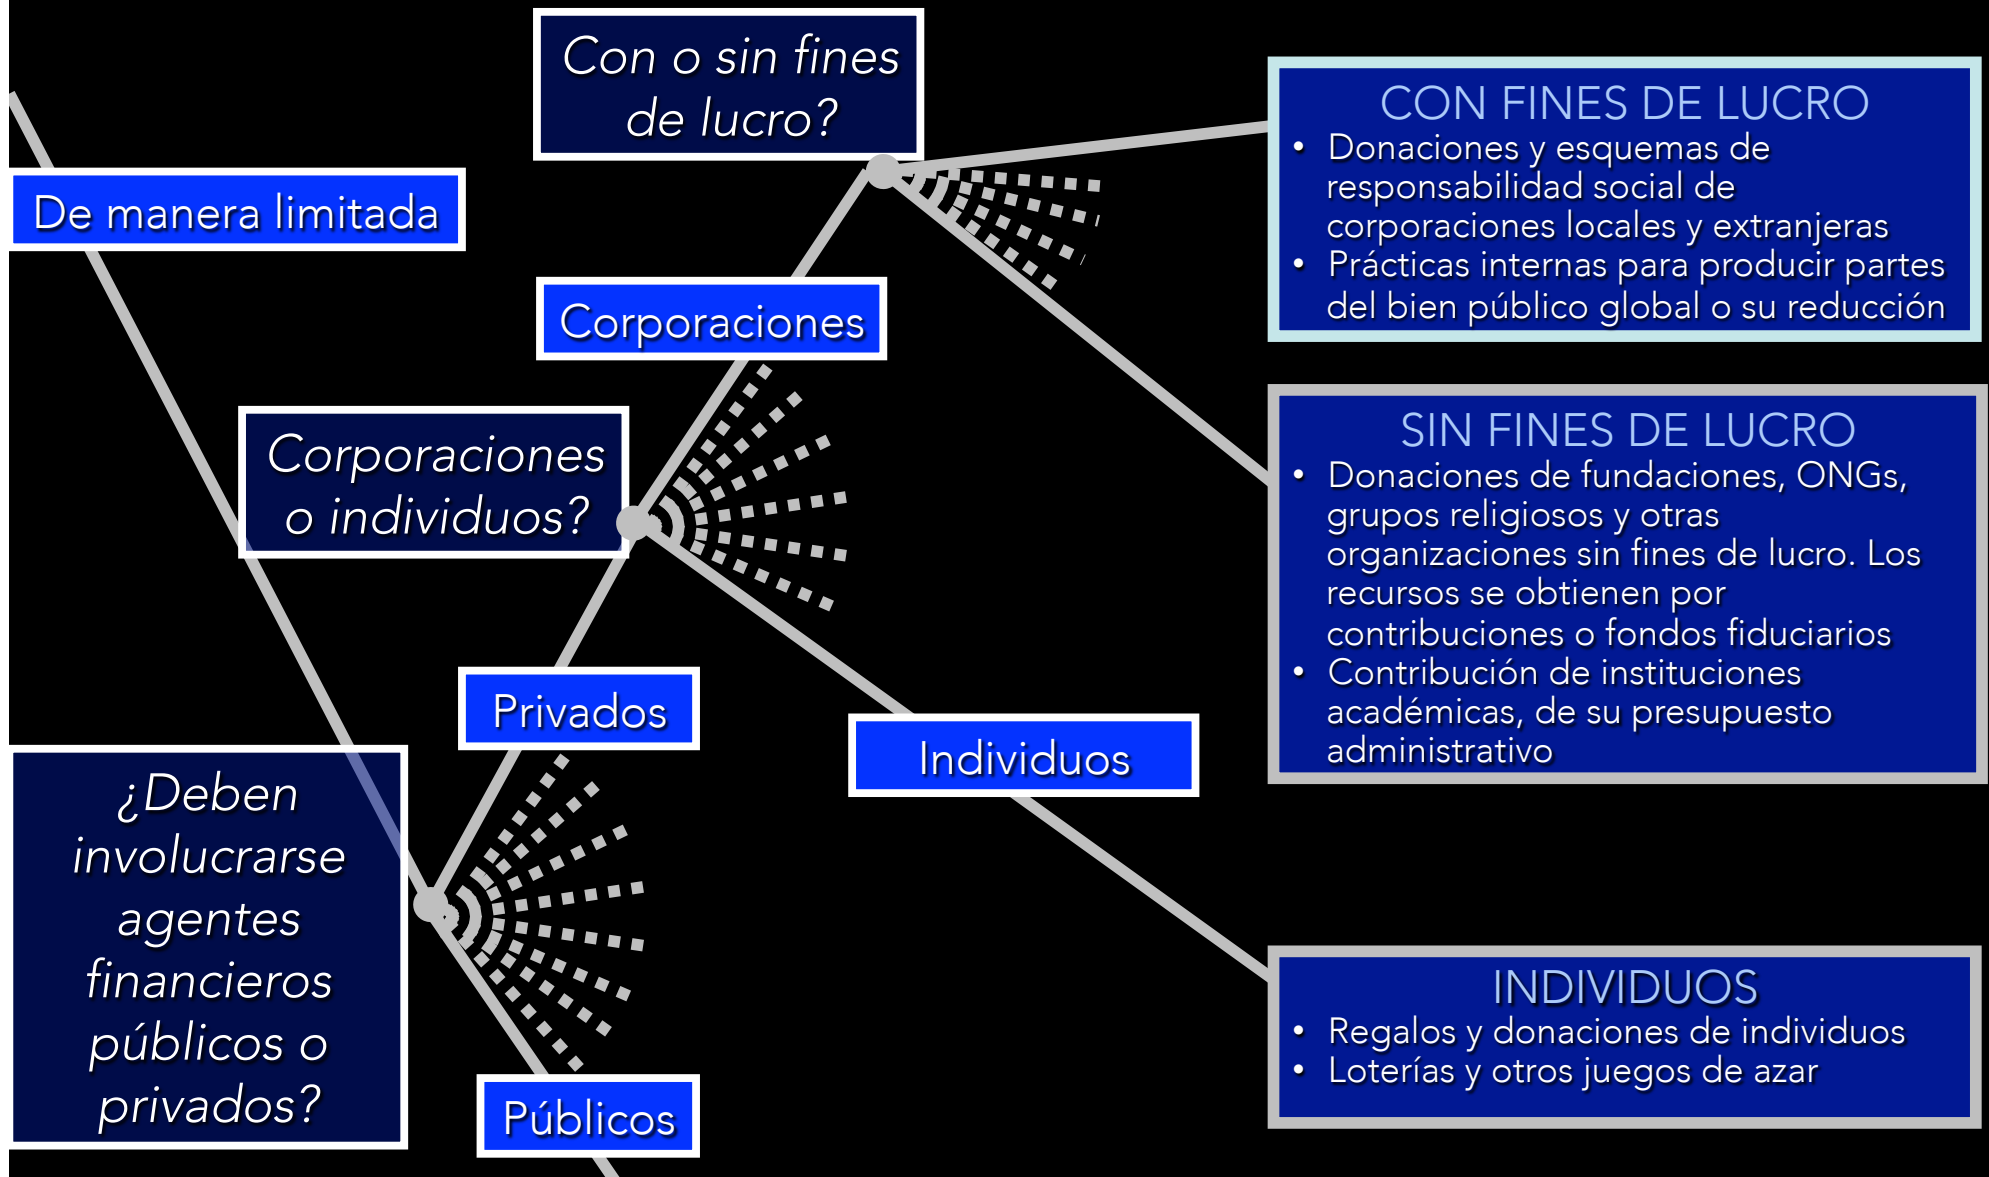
Con o sin fines de lucro?

De manera limitada

CON FINES DE LUCRO
• Donaciones y esquemas de responsabilidad social de corporaciones locales y extranjeras
• Prácticas internas para producir partes del bien público global o su reducción

Corporaciones

Corporaciones o individuos?

SIN FINES DE LUCRO
• Donaciones de fundaciones, ONGs, grupos religiosos y otras organizaciones sin fines de lucro. Los recursos se obtienen por contribuciones o fondos fiduciarios
• Contribución de instituciones académicas, de su presupuesto administrativo

Privados

Individuos

¿Deben involucrarse agentes financieros públicos o privados?

INDIVIDUOS
• Regalos y donaciones de individuos
• Loterías y otros juegos de azar

Públicos